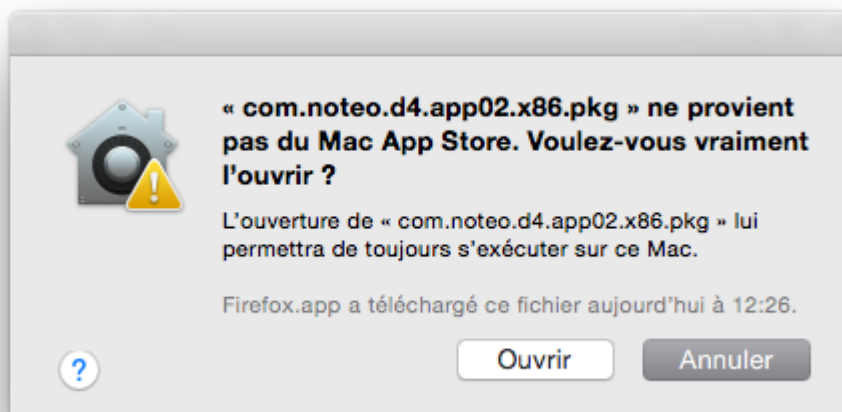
« com.noteo.d4.app02.x86.pkg » ne provient pas du Mac App Store. Voulez-vous vraiment l'ouvrir ?

L'ouverture de « com.noteo.d4.app02.x86.pkg » lui permettra de toujours s'exécuter sur ce Mac.

Firefox.app a téléchargé ce fichier aujourd'hui à 12:26.

?

Ouvrir

Annuler